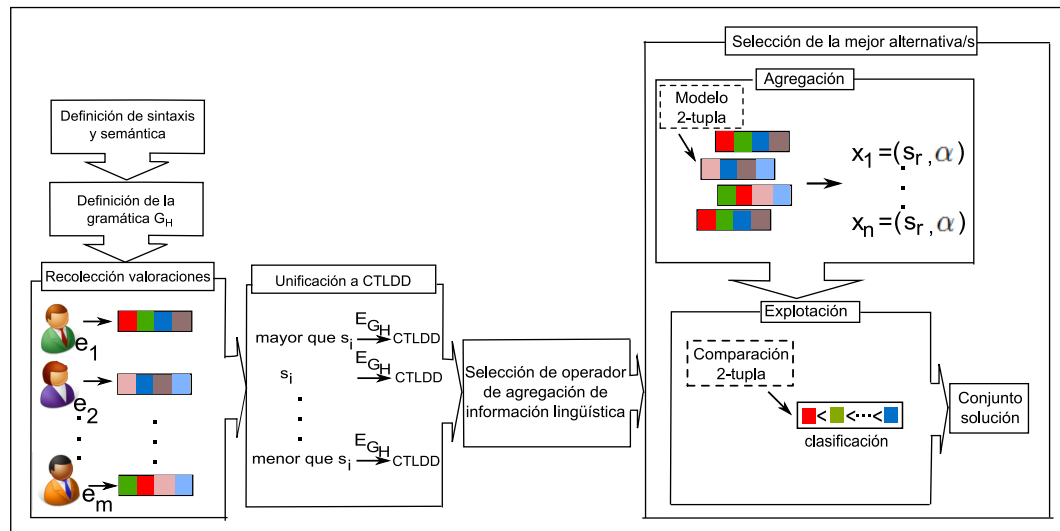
Definición de sintaxis y semántica

Definición de la gramática $G_H$

Recolección valoraciones

$e_1$

$e_2$

$e_m$

Unificación a CTLDD

mayor que $s_i$ $\xrightarrow{E_{G_H}}$ CTLDD

$s_i$ $\xrightarrow{E_{G_H}}$ CTLDD

menor que $s_i$ $\xrightarrow{E_{G_H}}$ CTLDD

Selección de operador de agregación de información lingüística

Selección de la mejor alternativa/s

Agregación

Modelo 2-tupla

$x_1 = (s_r, \alpha)$

$x_n = (s_r, \alpha)$

Explotación

Comparación 2-tupla

clasificación

Conjunto solución